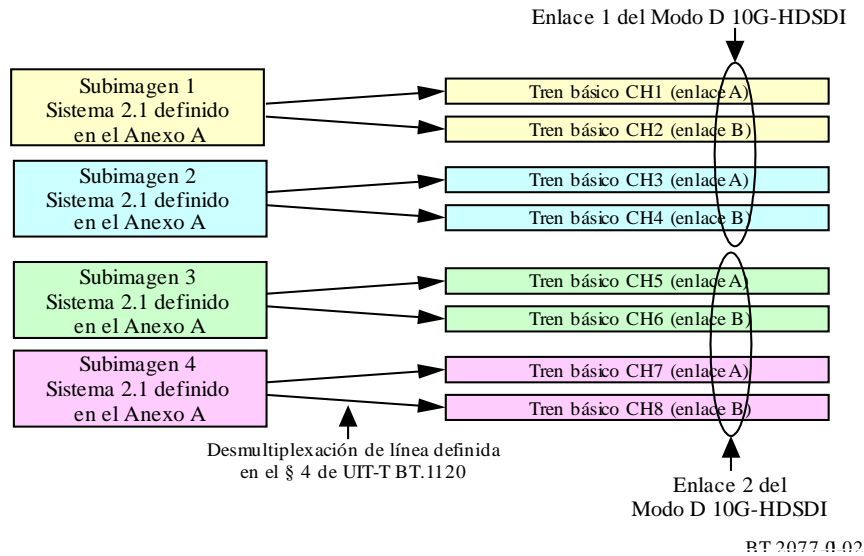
Enlace 1 del Modo D 10G-HDSDI

Subimagen 1
Sistema 2.1 definido
en el Anexo A

Tren básico CH1 (enlace A)

Tren básico CH2 (enlace B)

Subimagen 2
Sistema 2.1 definido
en el Anexo A

Tren básico CH3 (enlace A)

Tren básico CH4 (enlace B)

Subimagen 3
Sistema 2.1 definido
en el Anexo A

Tren básico CH5 (enlace A)

Tren básico CH6 (enlace B)

Subimagen 4
Sistema 2.1 definido
en el Anexo A

Tren básico CH7 (enlace A)

Tren básico CH8 (enlace B)

Desmultiplexación de línea definida
en el § 4 de UIT-T BT.1120

Enlace 2 del
Modo D 10G-HDSDI

BT.2077-0.02